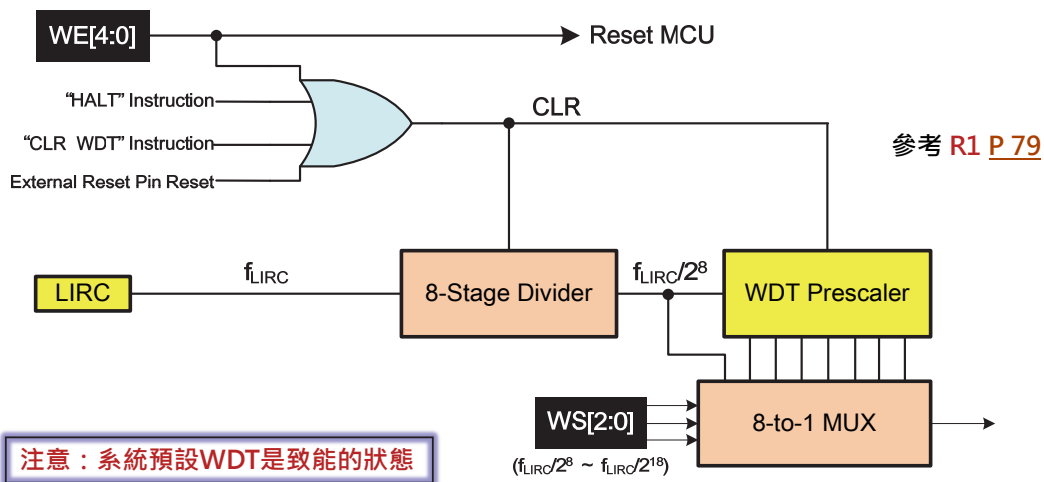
WE[4:0]

Reset MCU

"HALT" Instruction

"CLR WDT" Instruction

External Reset Pin Reset

CLR

參考 R1 P 79

LIRC

$f_{LIRC}$

8-Stage Divider

$f_{LIRC}/2^8$

WDT Prescaler

WS[2:0]

8-to-1 MUX

($f_{LIRC}/2^8$ ~ $f_{LIRC}/2^{18}$)

注意：系統預設WDT是致能的狀態